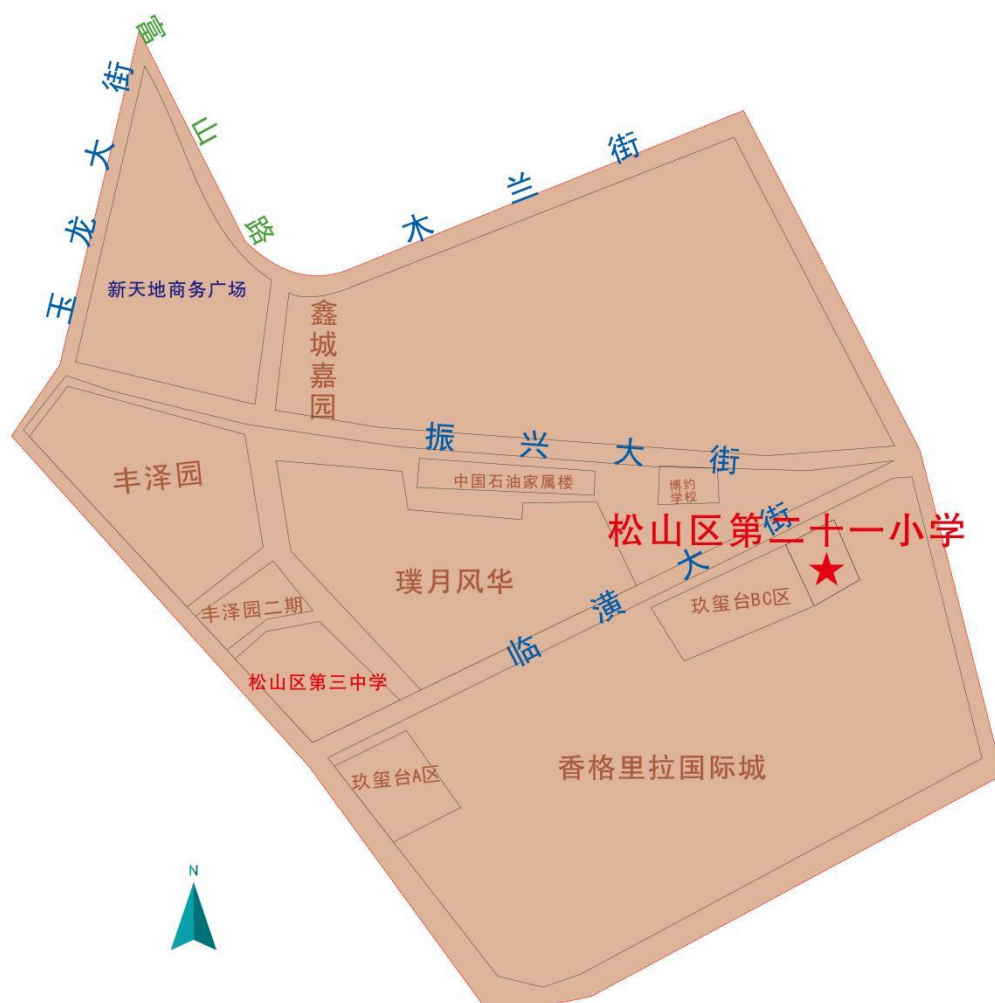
玉龙大街

皇川路

木兰街

新天地商务广场

鑫城嘉园

振兴大街

丰泽园

中国石油家属楼

博约学校

松山区第二十一小学

璞月风华

临潢大街

丰泽园二期

玖玺台BC区

松山区第三中学

玖玺台A区

香格里拉国际城

N